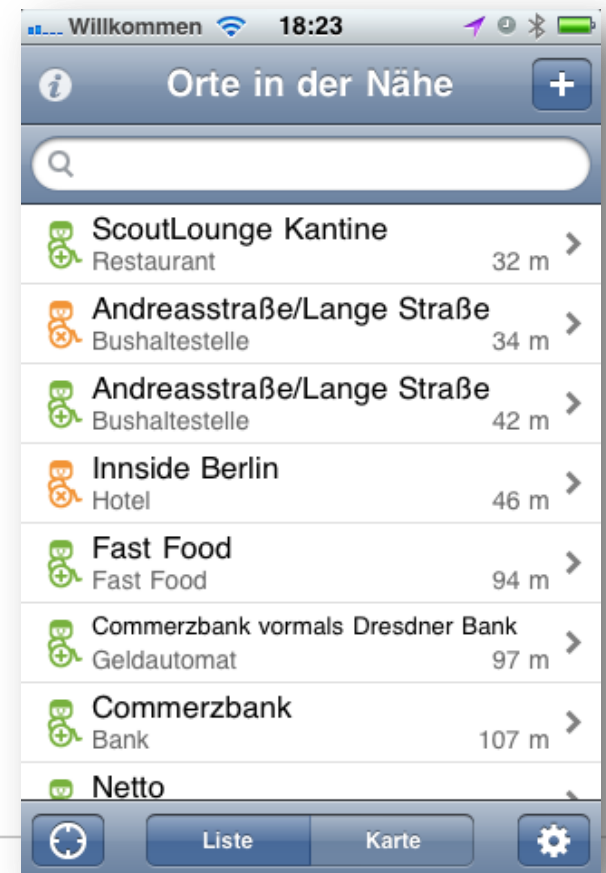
Willkommen 18:23

Orte in der Nähe

ScoutLounge Kantine
Restaurant 32 m

Andreasstraße/Lange Straße
Bushaltestelle 34 m

Andreasstraße/Lange Straße
Bushaltestelle 42 m

Innside Berlin
Hotel 46 m

Fast Food
Fast Food 94 m

Commerzbank vormals Dresdner Bank
Geldautomat 97 m

Commerzbank
Bank 107 m

Netto

Liste Karte